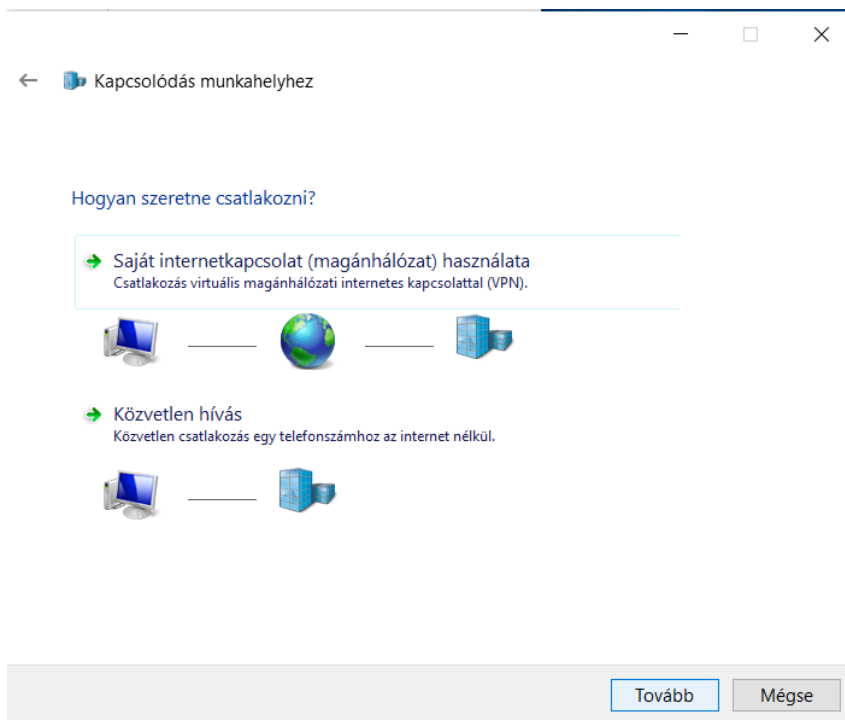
Kapcsolódás munkahelyhez

Hogyan szeretne csatlakozni?

Saját internetkapcsolat (magánhálózat) használata
Csatlakozás virtuális magánhálózati internetes kapcsolattal (VPN).

Közvetlen hívás
Közvetlen csatlakozás egy telefonszámhoz az internet nélkül.

Tovább
Mégse